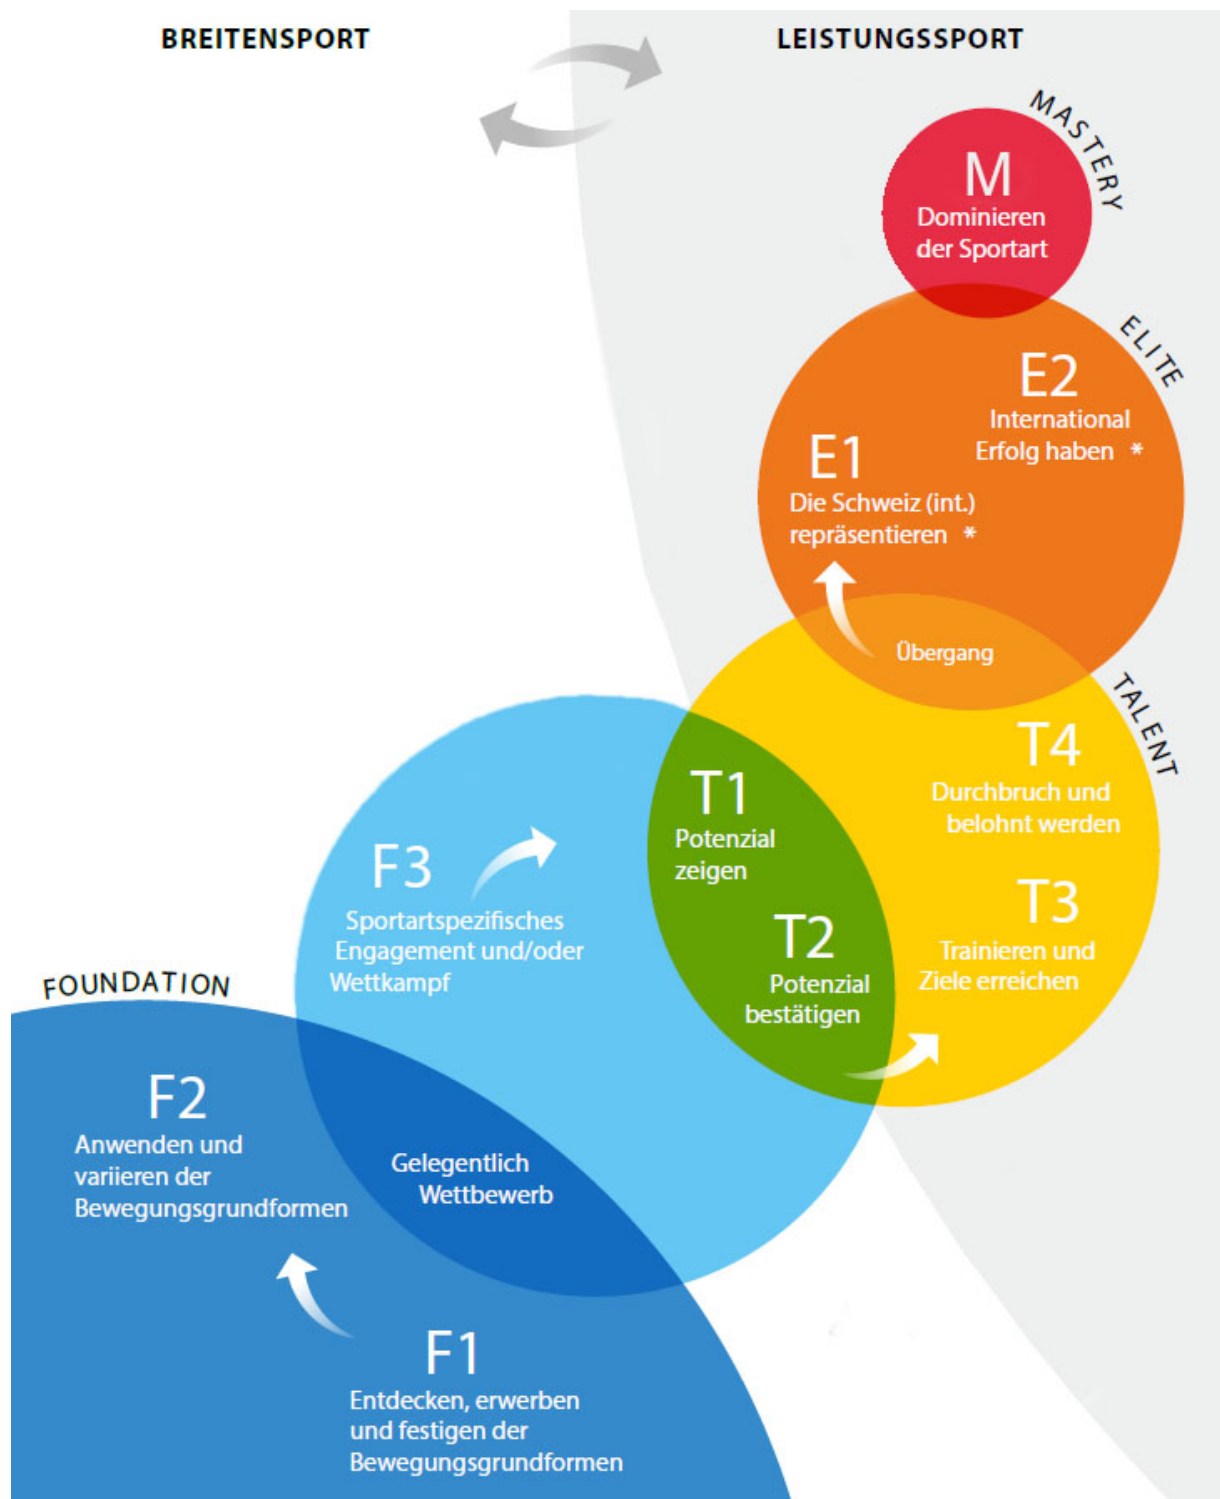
BREITENSPORT

LEISTUNGSSPORT

MASTERY

M
Dominieren der Sportart

ELITE

E2
International Erfolg haben *

E1
Die Schweiz (int.) repräsentieren *

Übergang

TALENT

T4
Durchbruch und belohnt werden

T1
Potenzial zeigen

T2
Potenzial bestätigen

T3
Trainieren und Ziele erreichen

F3
Sportartspezifisches Engagement und/oder Wettkampf

FOUNDATION

F2
Anwenden und variieren der Bewegungsgrundformen

Gelegentlich Wettbewerb

F1
Entdecken, erwerben und festigen der Bewegungsgrundformen